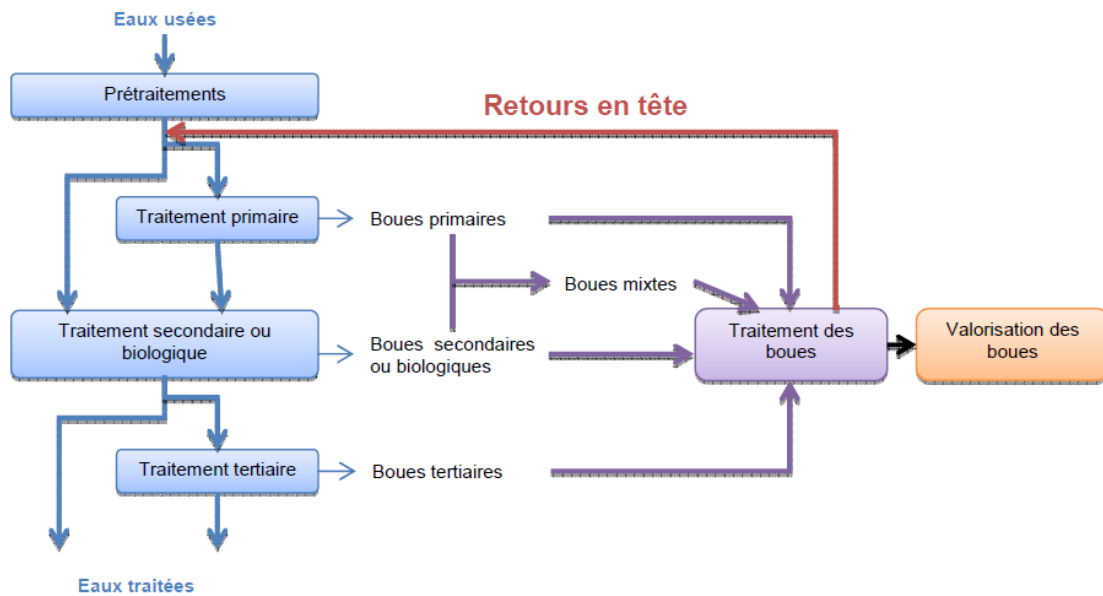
Eaux usées

Prétraitements

Retours en tête

Traitement primaire

Boues primaires

Boues mixtes

Traitement secondaire ou biologique

Boues secondaires ou biologiques

Traitement des boues

Valorisation des boues

Traitement tertiaire

Boues tertiaires

Eaux traitées